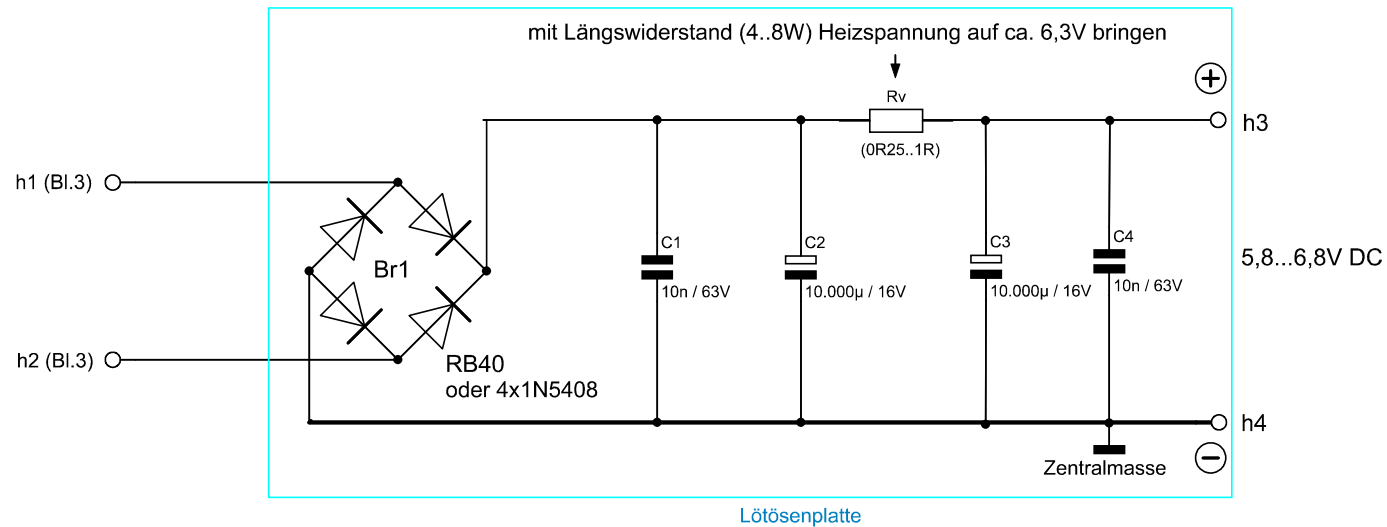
mit Längswiderstand (4..8W) Heizspannung auf ca. 6,3V bringen

Rv
(0R25..1R)

+
h3

h1 (Bl.3)

Br1

h2 (Bl.3)

RB40
oder 4x1N5408

C1
10n / 63V

C2
10.000µ / 16V

C3
10.000µ / 16V

C4
10n / 63V

5,8...6,8V DC

h4
Zentralmasse
−

Lötösenplatte